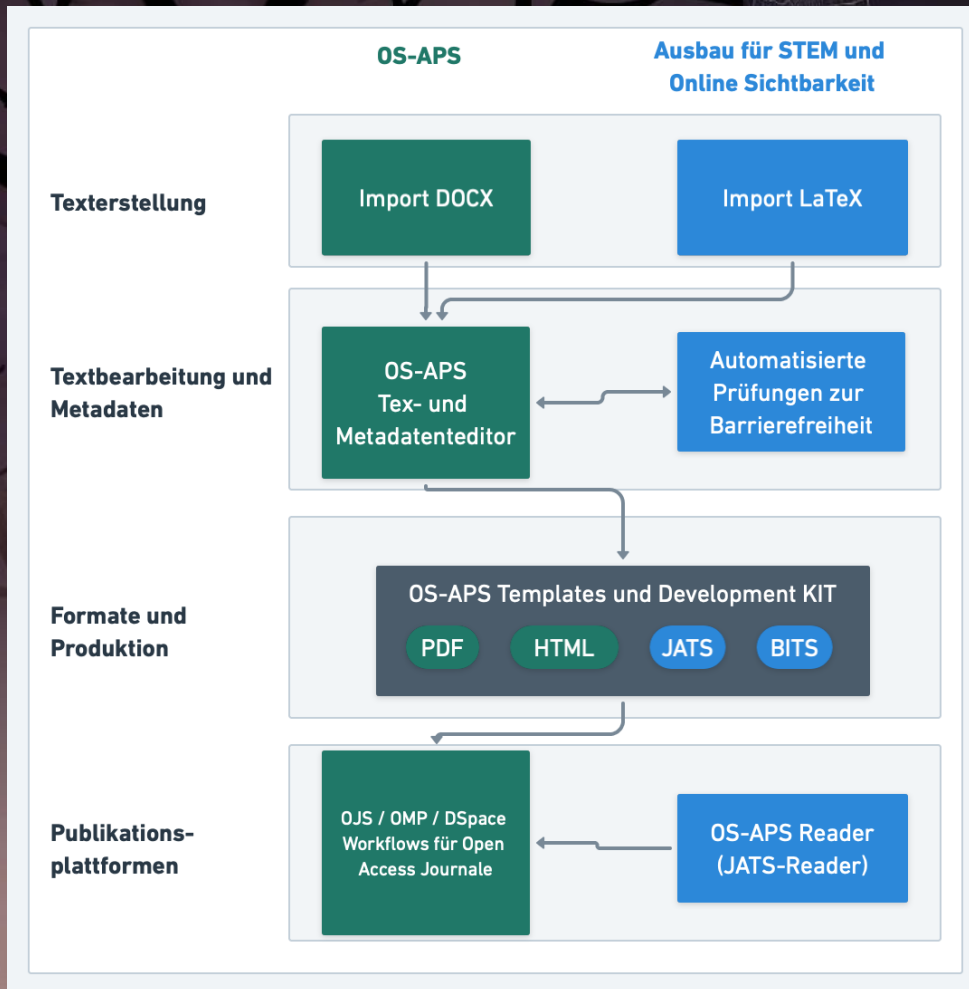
OS-APS

Ausbau für STEM und Online Sichtbarkeit

Texterstellung

Import DOCX

Import LaTeX

Textbearbeitung und Metadaten

OS-APS Tex- und Metadateneditor

Automatisierte Prüfungen zur Barrierefreiheit

Formate und Produktion

OS-APS Templates und Development KIT

PDF

HTML

JATS

BITS

Publikationsplattformen

OJS / OMP / DSpace Workflows für Open Access Journale

OS-APS Reader (JATS-Reader)